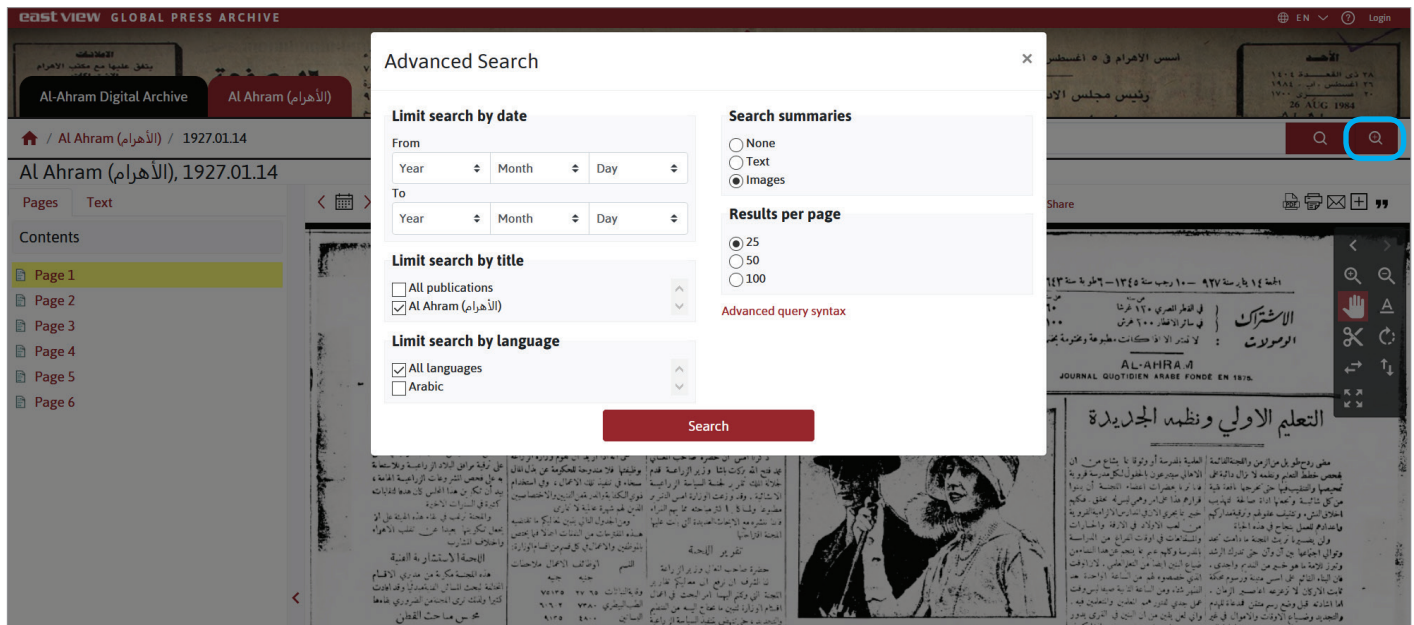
east view GLOBAL PRESS ARCHIVE

EN Login

Al-Ahram Digital Archive

Al Ahram (الأهرام)

/ Al Ahram (الأهرام) / 1927.01.14

Al Ahram (الأهرام), 1927.01.14

Pages Text

Contents

Page 1
Page 2
Page 3
Page 4
Page 5
Page 6

Share

Advanced Search

×

Limit search by date

From

| Year | Month | Day |
|---|---|---|

To

| Year | Month | Day |
|---|---|---|

Limit search by title

All publications
Al Ahram (الأهرام)

Limit search by language

All languages
Arabic

Search summaries

None
Text
Images

Results per page

25
50
100

Advanced query syntax

Search

الاشتراك

AL-AHRAM
JOURNAL QUOTIDIEN ARABE FONDÉ EN 1875.

التعليم الاولي ونظمه الجديدة

تقرير اللجنة

اللجنة الاستشارية الفنية

26 AUG 1984